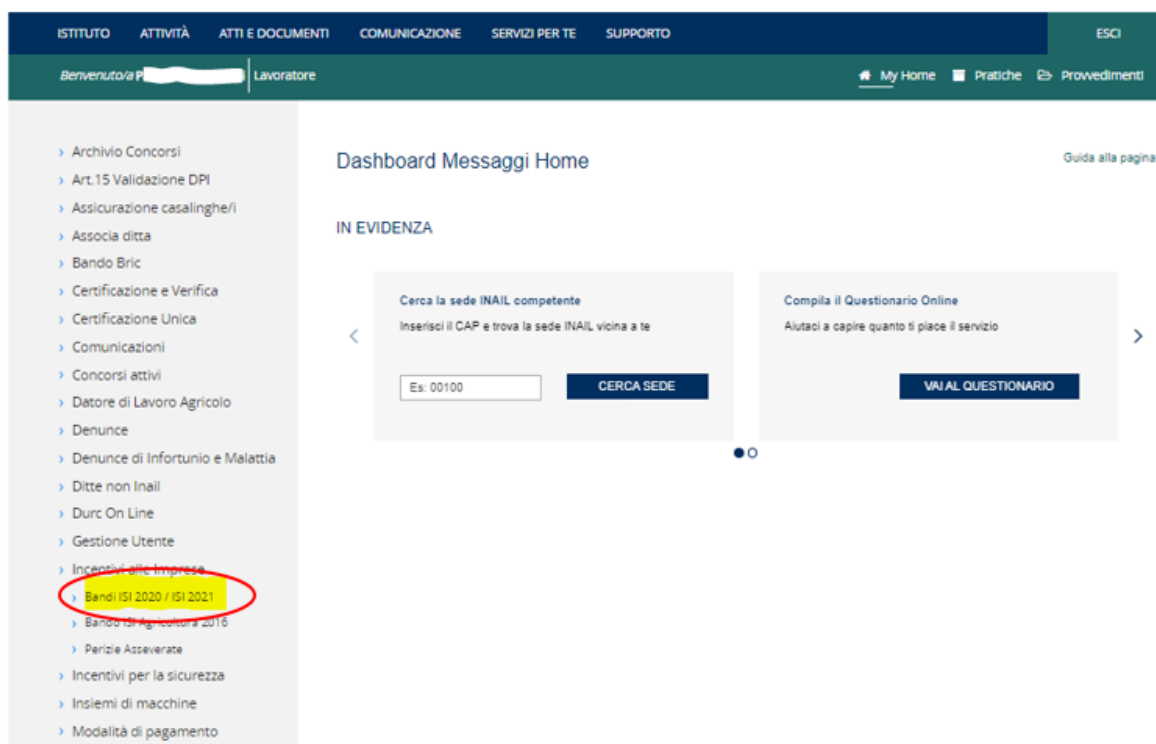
ISTITUTO ATTIVITÀ ATTI E DOCUMENTI COMUNICAZIONE SERVIZI PER TE SUPPORTO ESCI

Benvenuto/a P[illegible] Lavoratore

My Home Pratiche Provvedimenti

› Archivio Concorsi
› Art.15 Validazione DPI
› Assicurazione casalinghe/i
› Associa ditta
› Bando Bric
› Certificazione e Verifica
› Certificazione Unica
› Comunicazioni
› Concorsi attivi
› Datore di Lavoro Agricolo
› Denunce
› Denunce di Infortunio e Malattia
› Ditte non Inail
› Durc On Line
› Gestione Utente
› Incentivi alle Imprese
› Bandi ISI 2020 / ISI 2021
› Bando ISI Agricoltura 2016
› Perizie Asseverate
› Incentivi per la sicurezza
› Insiemi di macchine
› Modalità di pagamento

Dashboard Messaggi Home

Guida alla pagina

IN EVIDENZA

Cerca la sede INAIL competente
Inserisci il CAP e trova la sede INAIL vicina a te
Es: 00100
CERCA SEDE

Compila il Questionario Online
Aiutaci a capire quanto ti piace il servizio
VAI AL QUESTIONARIO